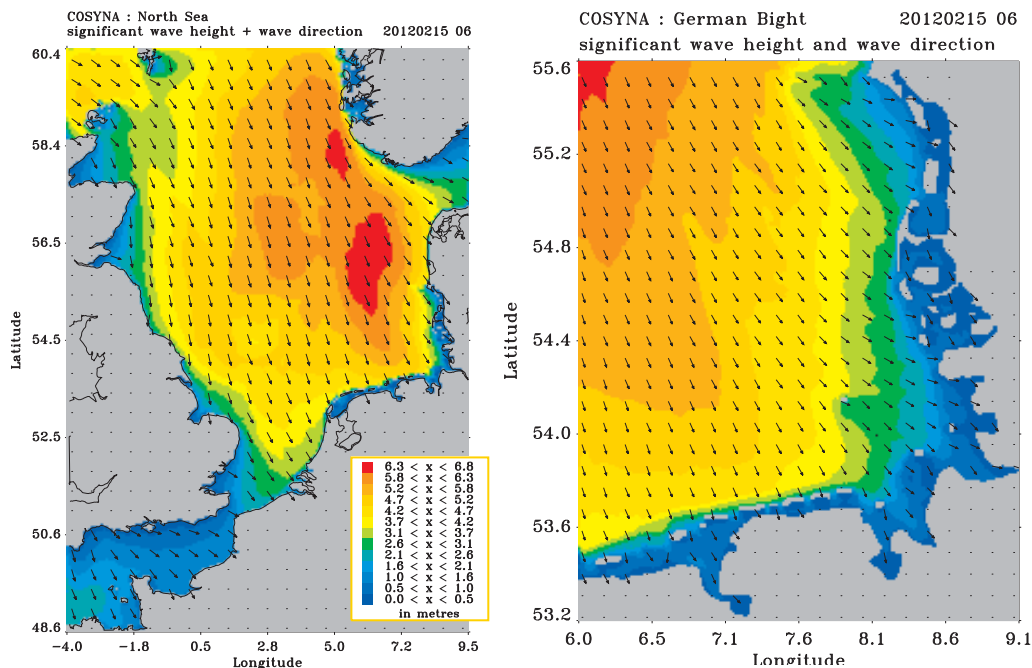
COSYNA : North Sea
significant wave height + wave direction 20120215 06

60.4
58.4
56.5
54.5
52.5
50.6
48.6
Latitude

-4.0 -1.8 0.5 2.8 5.0 7.2 9.5
Longitude

6.3 < x < 6.8
5.8 < x < 6.3
5.2 < x < 5.8
4.7 < x < 5.2
4.2 < x < 4.7
3.7 < x < 4.2
3.1 < x < 3.7
2.6 < x < 3.1
2.1 < x < 2.6
1.6 < x < 2.1
1.0 < x < 1.6
0.5 < x < 1.0
0.0 < x < 0.5
in metres

COSYNA : German Bight 20120215 06
significant wave height and wave direction

55.6
55.2
54.8
54.4
54.0
53.6
53.2
Latitude

6.0 6.5 7.1 7.6 8.1 8.6 9.1
Longitude